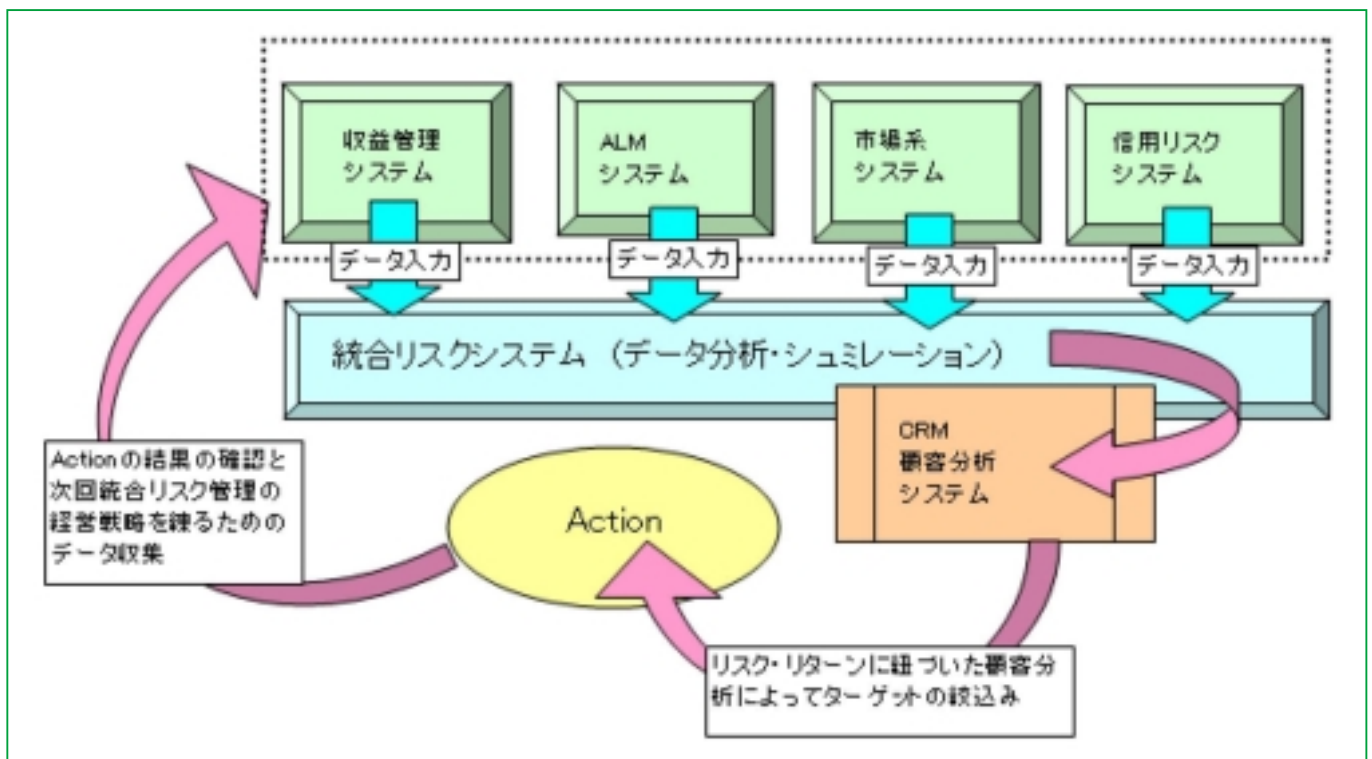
収益管理システム

ALMシステム

市場系システム

信用リスクシステム

データ入力

データ入力

データ入力

データ入力

統合リスクシステム（データ分析・シュミレーション）

CRM
顧客分析
システム

Actionの結果の確認と次回統合リスク管理の経営戦略を練るためのデータ収集

Action

リスク・リターンに紐づいた顧客分析によってターゲットの絞込み